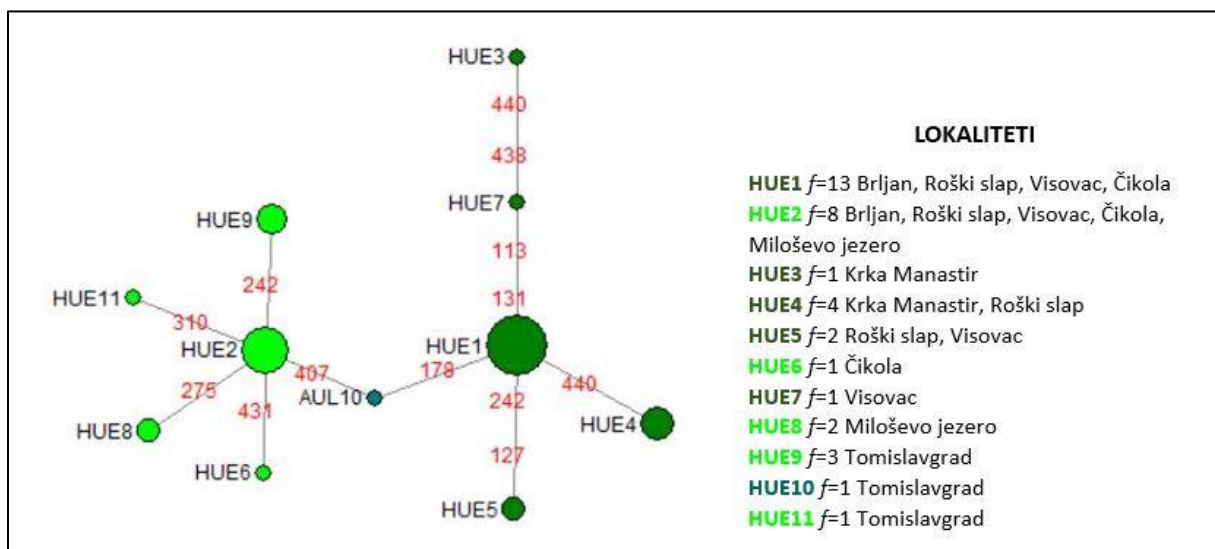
HUE3
440
438
HUE7
113
131
HUE1
HUE9
242
HUE11
310
HUE2
407
178
275
AUL10
431
HUE8
HUE6
242
127
HUE5
440
HUE4

LOKALITETI

**HUE1** $f$=13 Brljan, Roški slap, Visovac, Čikola
**HUE2** $f$=8 Brljan, Roški slap, Visovac, Čikola, Miloševo jezero
**HUE3** $f$=1 Krka Manastir
**HUE4** $f$=4 Krka Manastir, Roški slap
**HUE5** $f$=2 Roški slap, Visovac
**HUE6** $f$=1 Čikola
**HUE7** $f$=1 Visovac
**HUE8** $f$=2 Miloševo jezero
**HUE9** $f$=3 Tomislavgrad
**HUE10** $f$=1 Tomislavgrad
**HUE11** $f$=1 Tomislavgrad